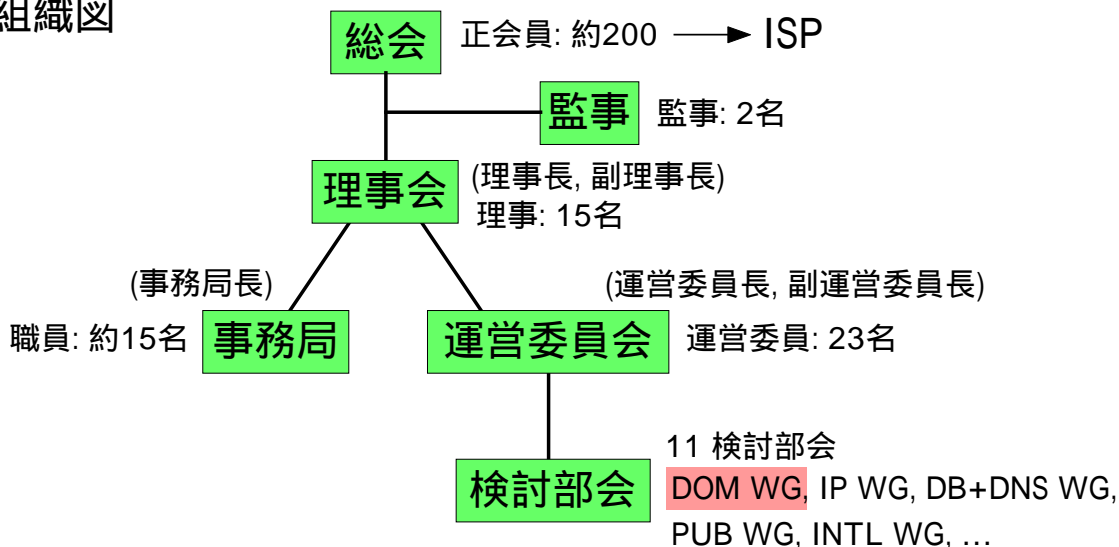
組織図

総会 正会員: 約200 → ISP

監事 監事: 2名

理事会 (理事長, 副理事長) 理事: 15名

(事務局長)

職員: 約15名 事務局

(運営委員長, 副運営委員長)

運営委員会 運営委員: 23名

検討部会

11 検討部会
DOM WG, IP WG, DB+DNS WG, PUB WG, INTL WG, ...